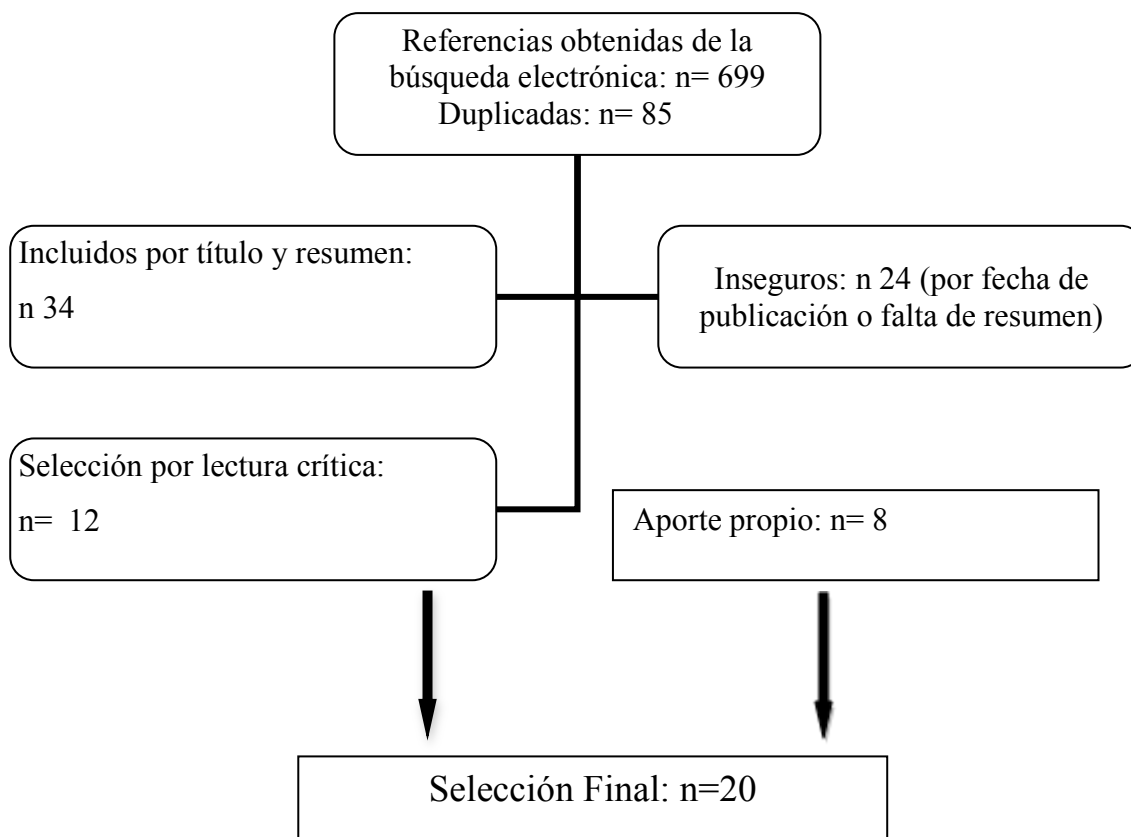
Referencias obtenidas de la búsqueda electrónica: n= 699
Duplicadas: n= 85

Incluidos por título y resumen:
n 34

Inseguros: n 24 (por fecha de publicación o falta de resumen)

Selección por lectura crítica:
n= 12

Aporte propio: n= 8

Selección Final: n=20